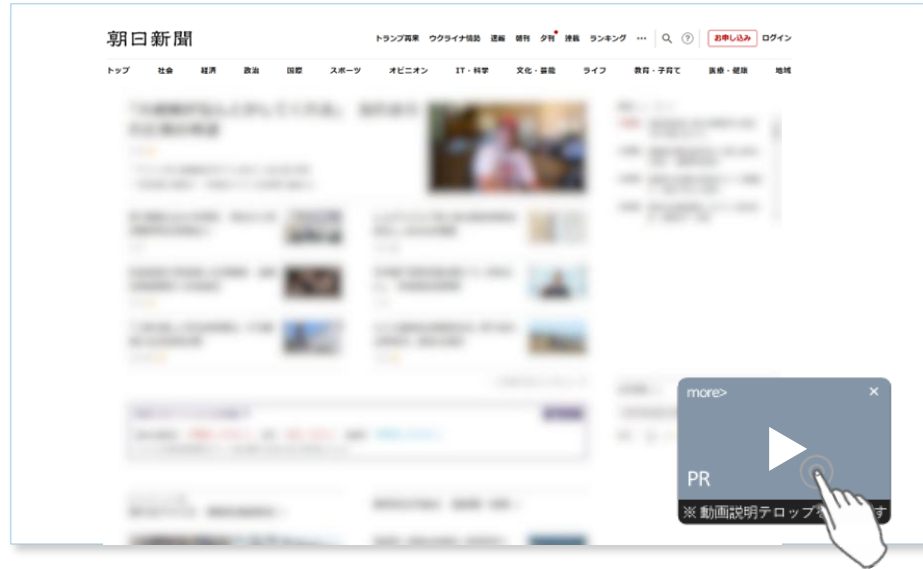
朝日新聞

トランプ再来　ウクライナ情勢　速報　朝刊　夕刊　連載　ランキング　…　お申し込み　ログイン

トップ　社会　経済　政治　国際　スポーツ　オピニオン　IT・科学　文化・芸能　ライフ　教育・子育て　医療・健康　地域

more>
×
PR
※ 動画説明テロップを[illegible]す